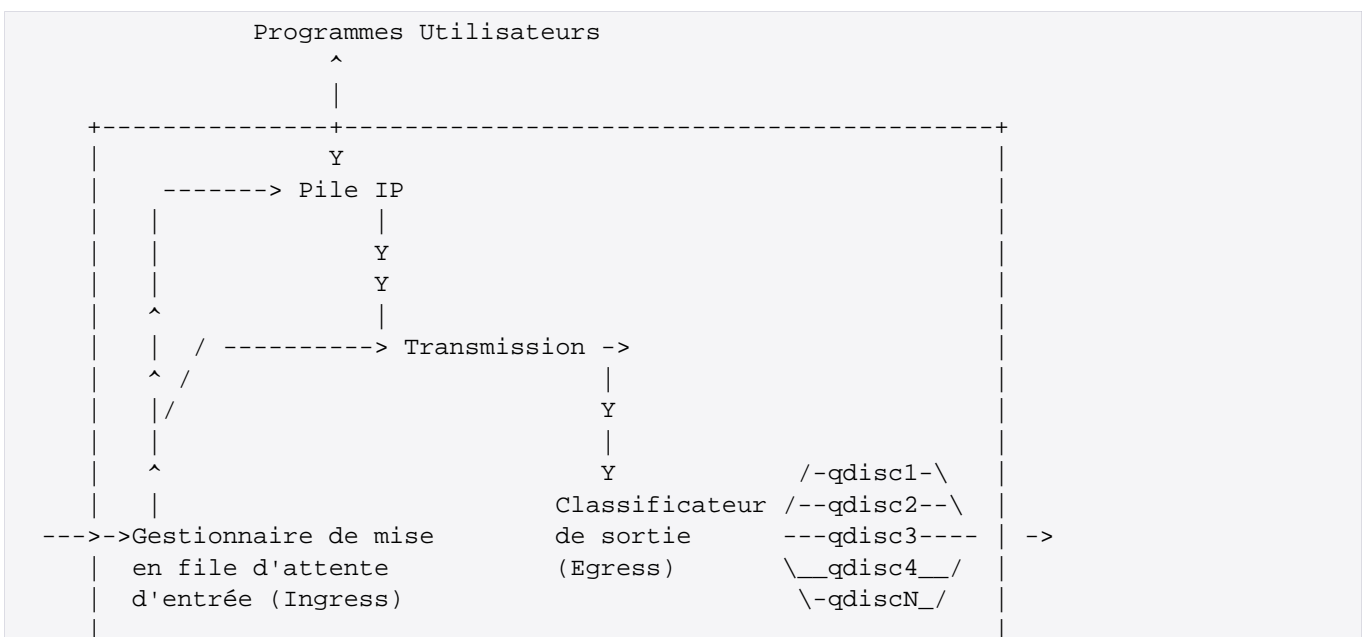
Programmes Utilisateurs

Pile IP

Transmission ->

Classificateur de sortie (Egress)

/-qdisc1-\
/--qdisc2--\
---qdisc3----
\__qdisc4__/
\-qdiscN_/

--->->Gestionnaire de mise en file d'attente d'entrée (Ingress)

->